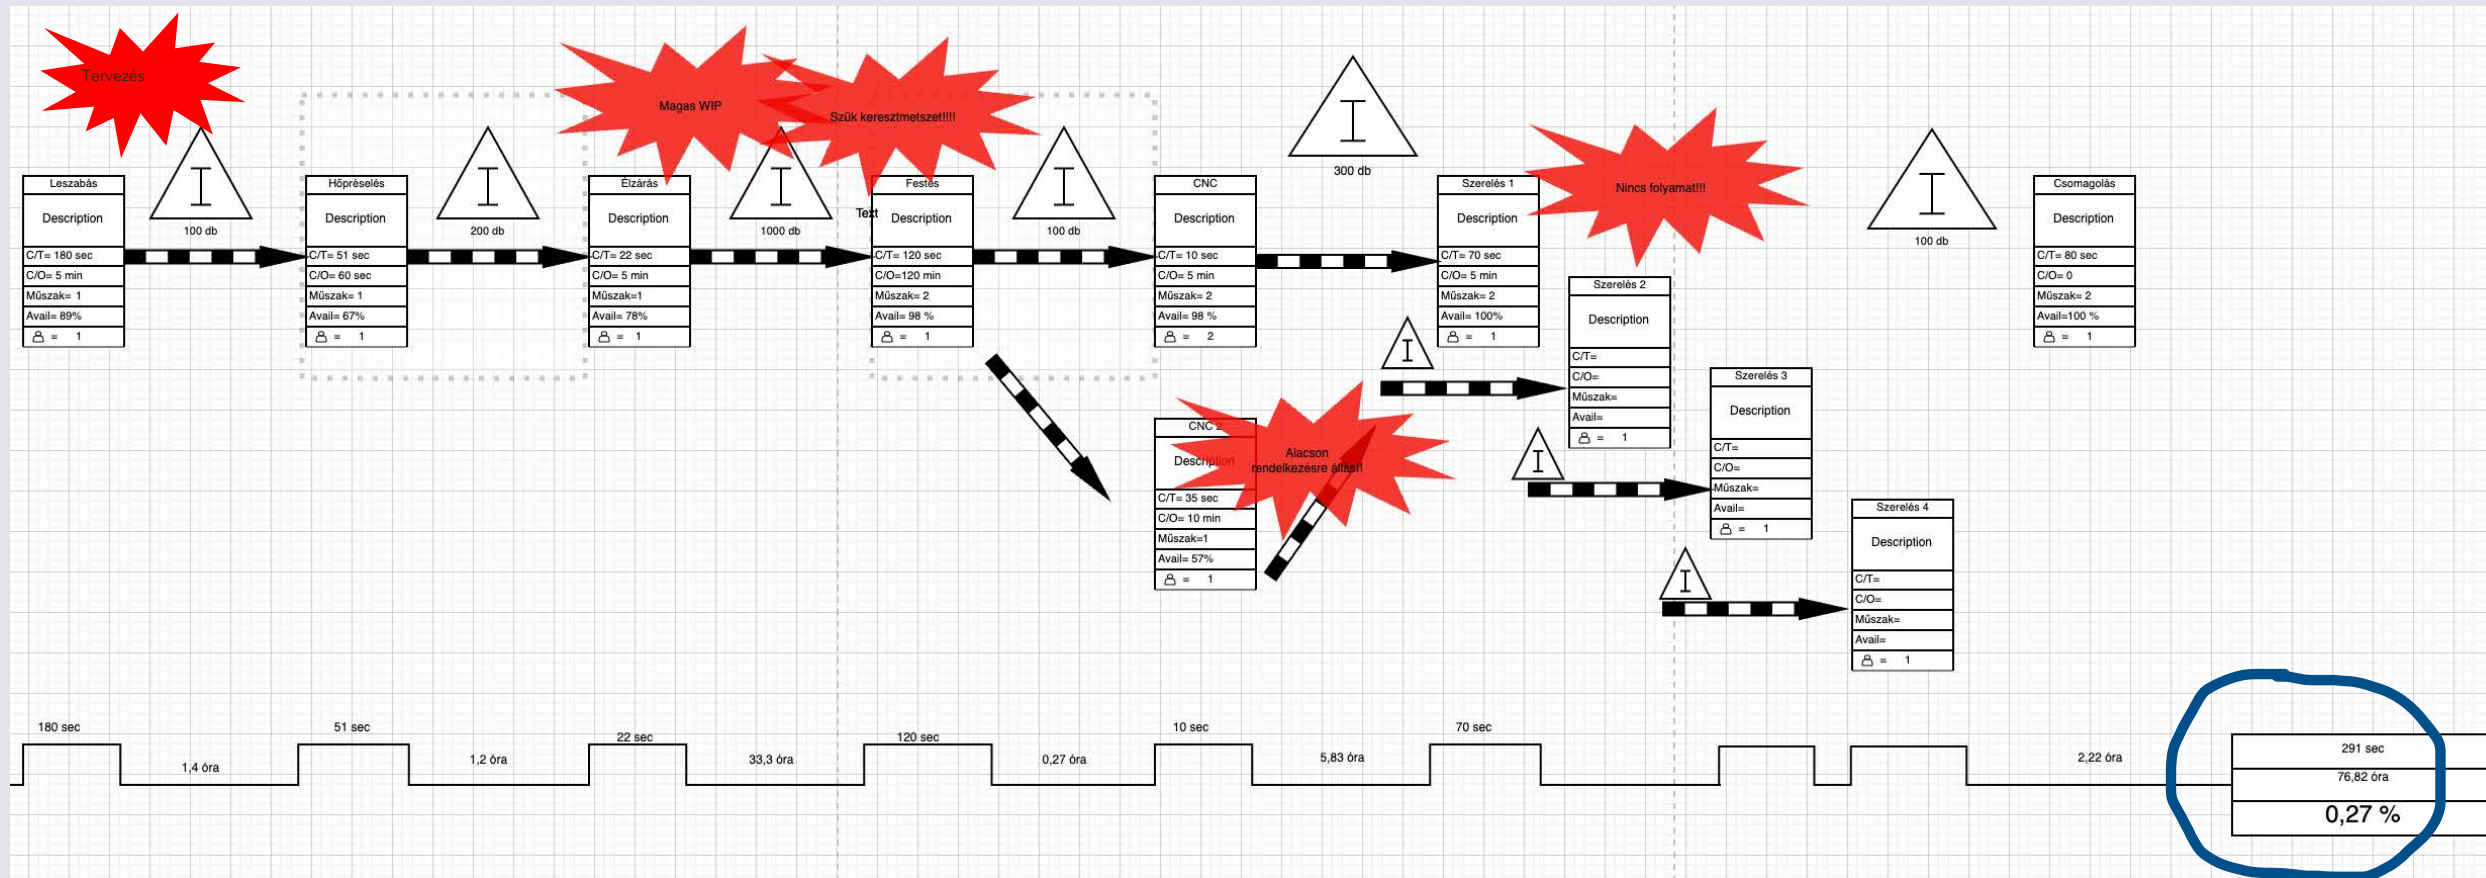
Tervezés

Magas WIP

Szűk keresztmetszet!!!!

Nincs folyamat!!!

Leszabás
Description
C/T= 180 sec
C/O= 5 min
Műszak= 1
Avail= 89%
= 1

100 db

Hőpréselés
Description
C/T= 51 sec
C/O= 60 sec
Műszak= 1
Avail= 67%
= 1

200 db

Élzárás
Description
C/T= 22 sec
C/O= 5 min
Műszak=1
Avail= 78%
= 1

1000 db

Festés
Text
Description
C/T= 120 sec
C/O=120 min
Műszak= 2
Avail= 98 %
= 1

100 db

CNC
Description
C/T= 10 sec
C/O= 5 min
Műszak= 2
Avail= 98 %
= 2

300 db

Szerelés 1
Description
C/T= 70 sec
C/O= 5 min
Műszak= 2
Avail= 100%
= 1

Szerelés 2
Description
C/T=
C/O=
Műszak=
Avail=
= 1

100 db

Csomagolás
Description
C/T= 80 sec
C/O= 0
Műszak= 2
Avail=100 %
= 1

CNC 2
Description
C/T= 35 sec
C/O= 10 min
Műszak=1
Avail= 57%
= 1

Alacson rendelkezésre állás!!

Szerelés 3
Description
C/T=
C/O=
Műszak=
Avail=
= 1

Szerelés 4
Description
C/T=
C/O=
Műszak=
Avail=
= 1

180 sec
1,4 óra
51 sec
1,2 óra
22 sec
33,3 óra
120 sec
0,27 óra
10 sec
5,83 óra
70 sec
2,22 óra

291 sec
76,82 óra
0,27 %